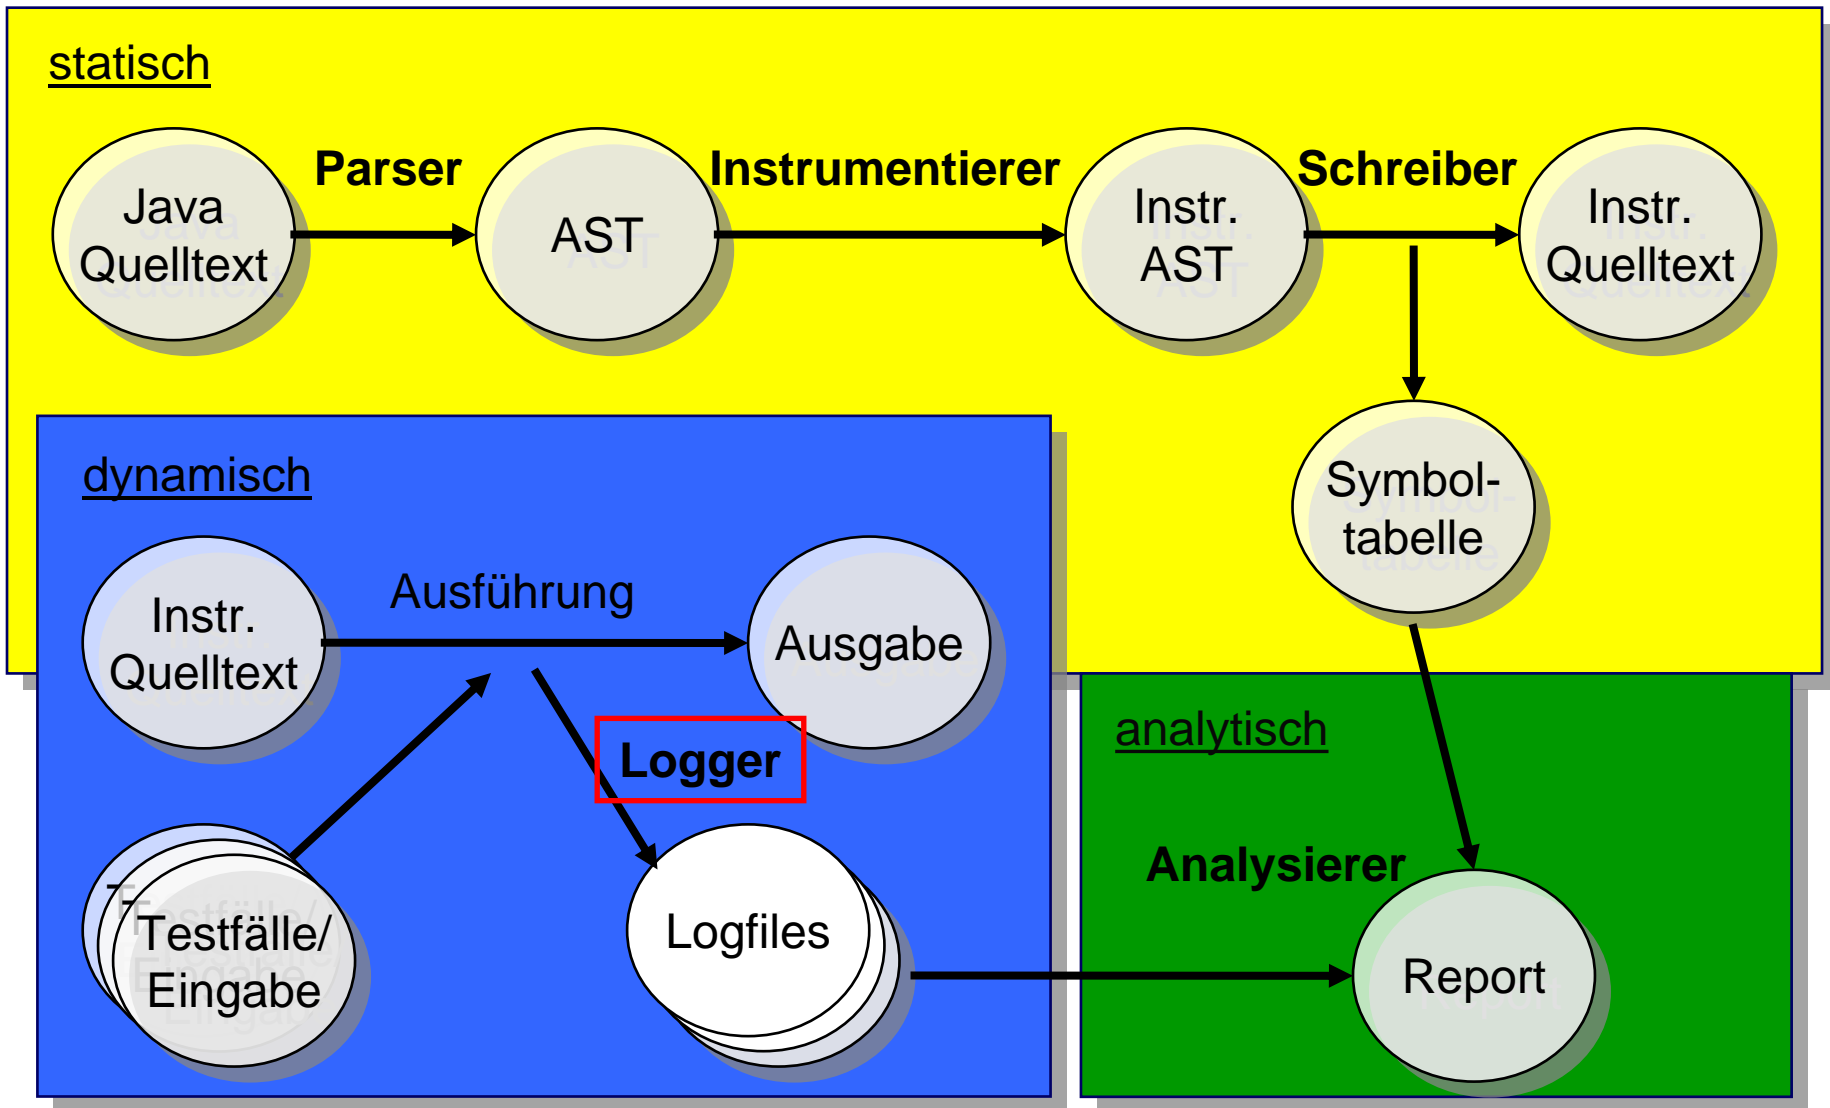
statisch

Java Quelltext

Parser

AST

Instrumentierer

Instr. AST

Schreiber

Instr. Quelltext

Symbol-tabelle

dynamisch

Instr. Quelltext

Ausführung

Ausgabe

Logger

Testfälle/ Eingabe

Logfiles

analytisch

Analysierer

Report